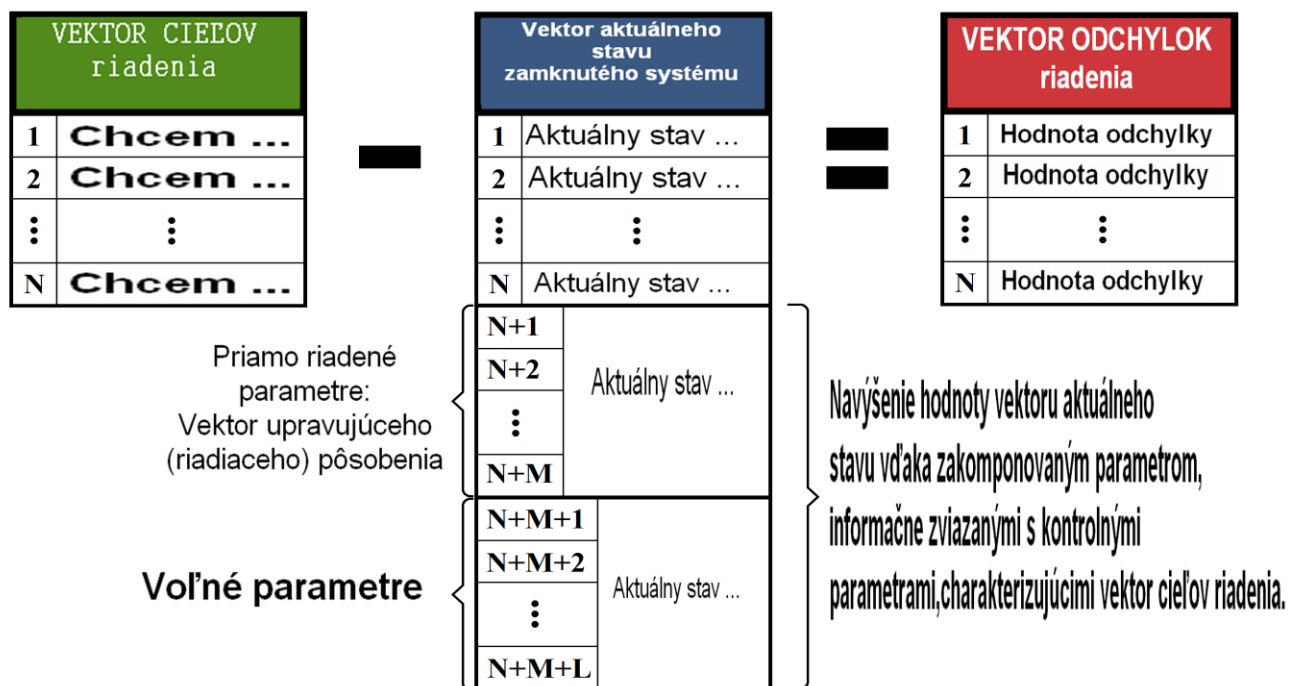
| VEKTOR CIEĽOV riadenia | |
|---|---|
| 1 | Chcem ... |
| 2 | Chcem ... |
| ⋮ | ⋮ |
| N | Chcem ... |

−

| Vektor aktuálneho stavu zamknutého systému | |
|---|---|
| 1 | Aktuálny stav ... |
| 2 | Aktuálny stav ... |
| ⋮ | ⋮ |
| N | Aktuálny stav ... |
| N+1 | Aktuálny stav ... |
| N+2 | |
| ⋮ | |
| N+M | |
| N+M+1 | Aktuálny stav ... |
| N+M+2 | |
| ⋮ | |
| N+M+L | |

=

| VEKTOR ODCHYLOK riadenia | |
|---|---|
| 1 | Hodnota odchylky |
| 2 | Hodnota odchylky |
| ⋮ | ⋮ |
| N | Hodnota odchylky |

Priamo riadené parametre: Vektor upravujúceho (riadiaceho) pôsobenia

Voľné parametre

Navýšenie hodnoty vektoru aktuálneho stavu vďaka zakomponovaným parametrom, informačne zviazanými s kontrolnými parametrami,charakterizujúcimi vektor cieľov riadenia.